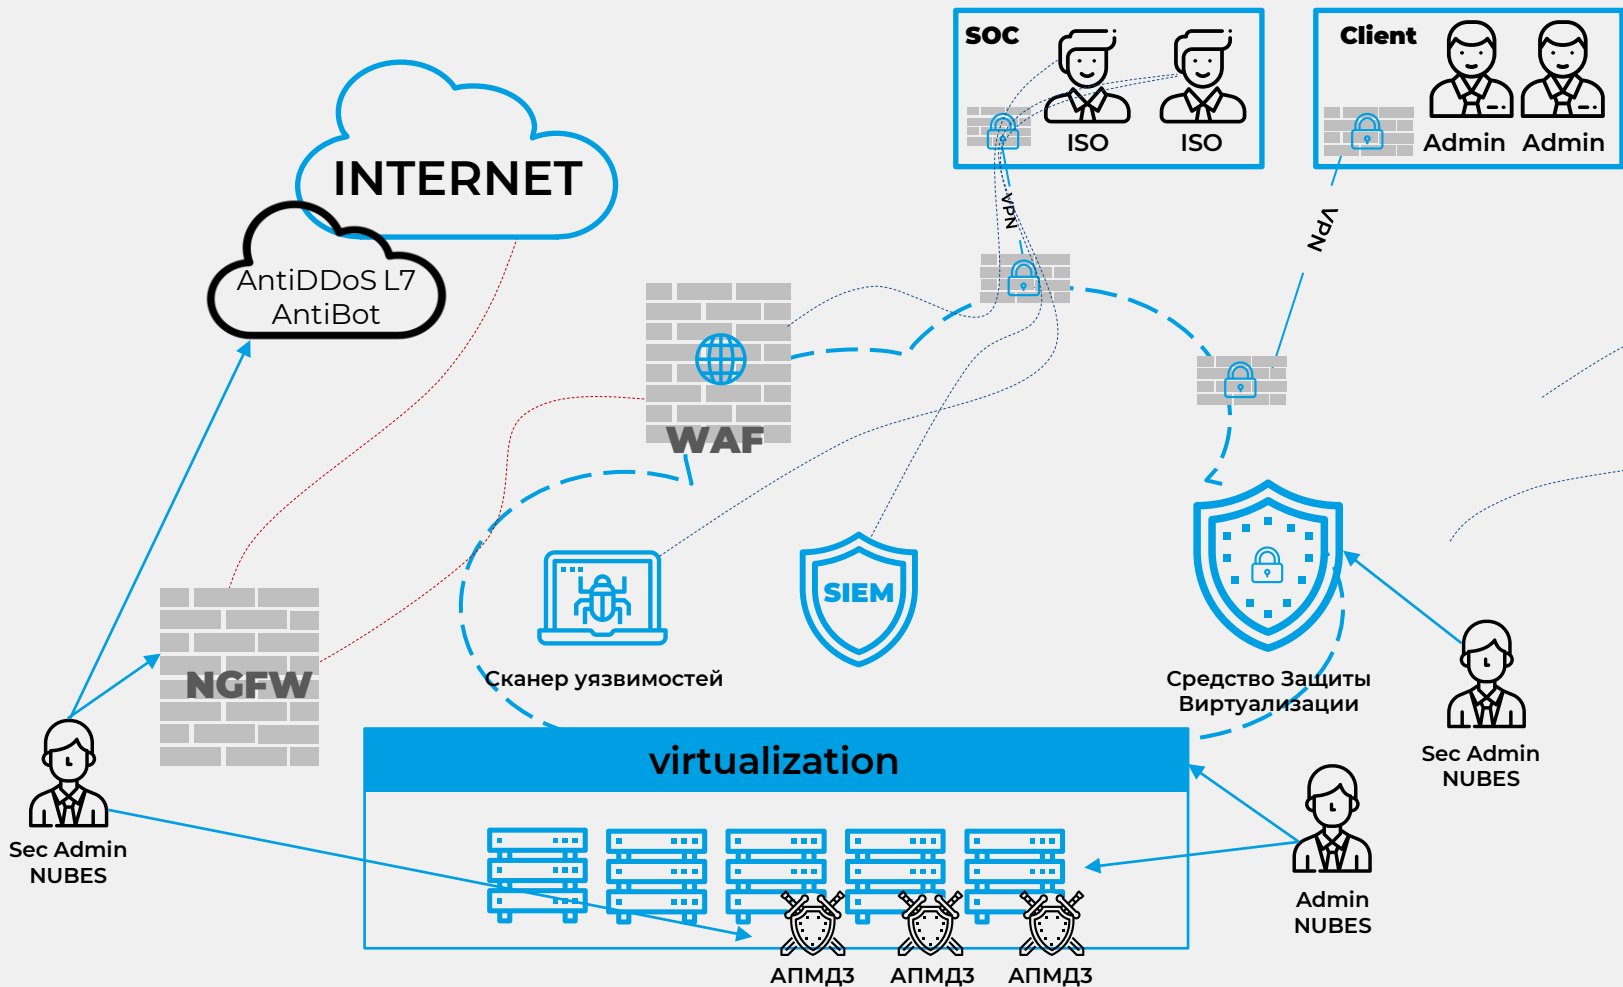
SOC
ISO
ISO

Client
Admin
Admin

INTERNET

AntiDDoS L7
AntiBot

VPN
VPN

WAF

NGFW

Сканер уязвимостей

SIEM

Средство Защиты Виртуализации

Sec Admin NUBES

Sec Admin NUBES

virtualization

Admin NUBES

АПМДЗ
АПМДЗ
АПМДЗ